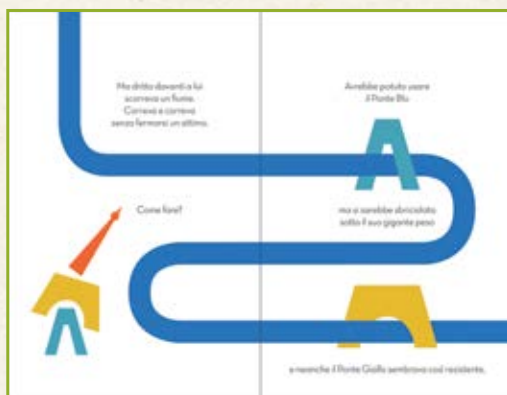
Ma dritto davanti a lui scorreva un fiume. Correva e correva senza fermarsi un attimo.

Come fare?

Avrebbe potuto usare il Ponte Blu

ma si sarebbe sbriciolato sotto il suo gigante peso

e neanche il Ponte Giallo sembrava così resistente.